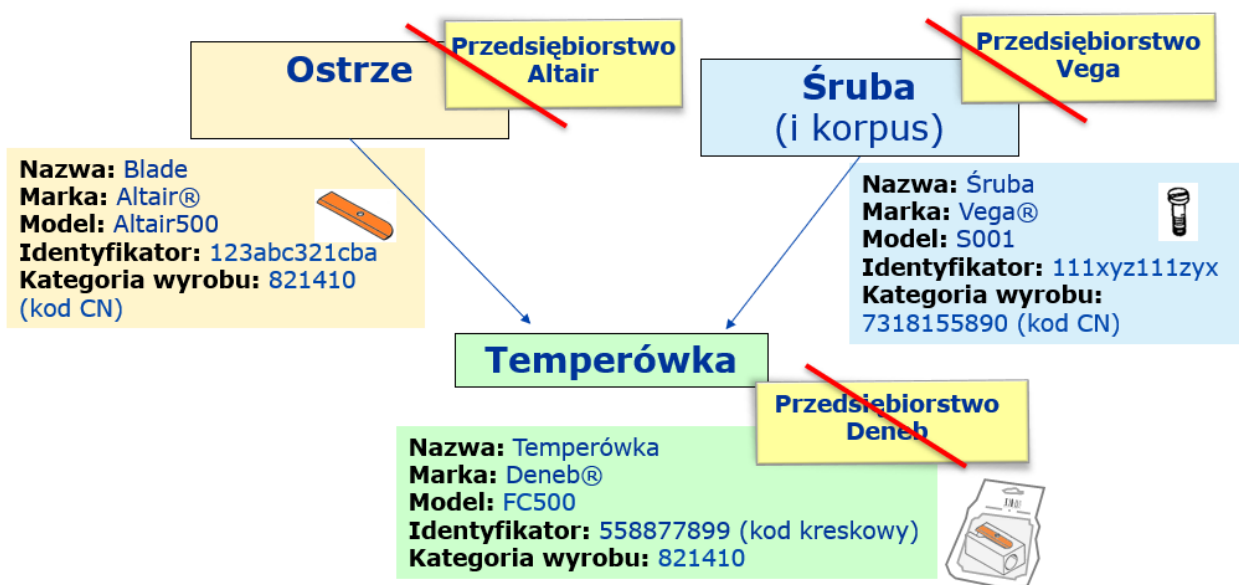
Ostrze

Przedsiębiorstwo Altair

Nazwa: Blade
Marka: Altair®
Model: Altair500
Identyfikator: 123abc321cba
Kategoria wyrobu: 821410 (kod CN)

Śruba (i korpus)

Przedsiębiorstwo Vega

Nazwa: Śruba
Marka: Vega®
Model: S001
Identyfikator: 111xyz111zyx
Kategoria wyrobu: 7318155890 (kod CN)

Temperówka

Przedsiębiorstwo Deneb

Nazwa: Temperówka
Marka: Deneb®
Model: FC500
Identyfikator: 558877899 (kod kreskowy)
Kategoria wyrobu: 821410